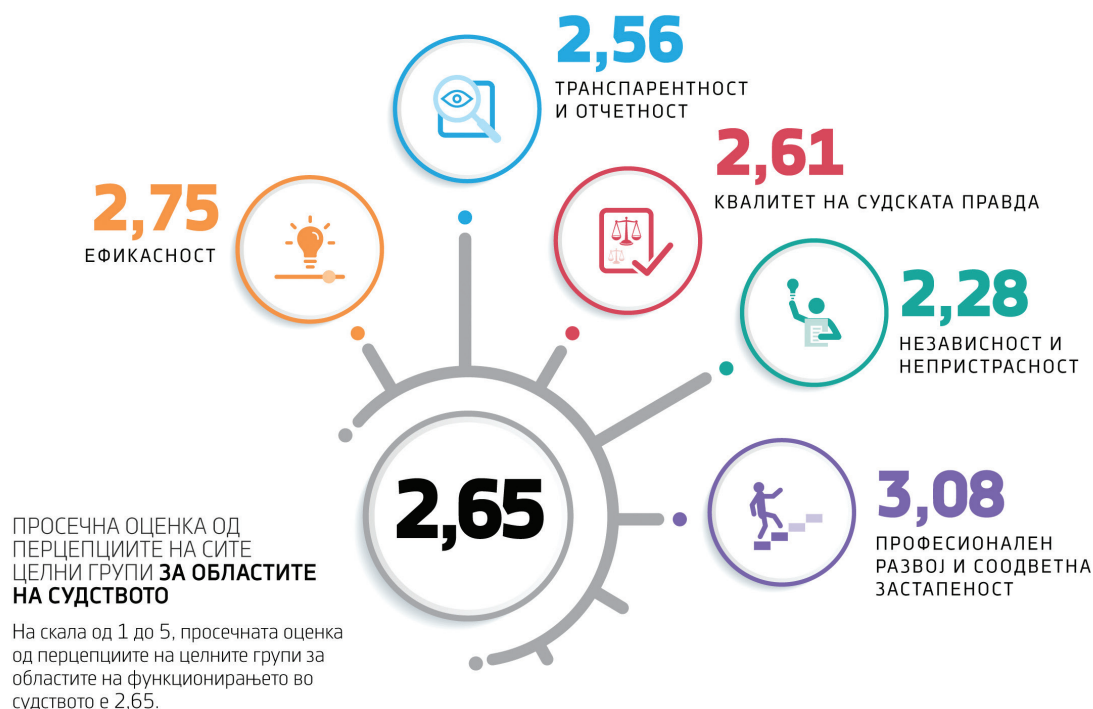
2,56
ТРАНСПАРЕНТНОСТ И ОТЧЕТНОСТ

2,75
ЕФИКАСНОСТ

2,61
КВАЛИТЕТ НА СУДСКАТА ПРАВДА

2,28
НЕЗАВИСНОСТ И НЕПРИСТРАСНОСТ

2,65

3,08
ПРОФЕСИОНАЛЕН РАЗВОЈ И СООДВЕТНА ЗАСТАПЕНОСТ

ПРОСЕЧНА ОЦЕНКА ОД ПЕРЦЕПЦИИТЕ НА СИТЕ ЦЕЛНИ ГРУПИ **ЗА ОБЛАСТИТЕ НА СУДСТВОТО**

На скала од 1 до 5, просечната оценка од перцепциите на целните групи за областите на функционирањето во судството е 2.65.